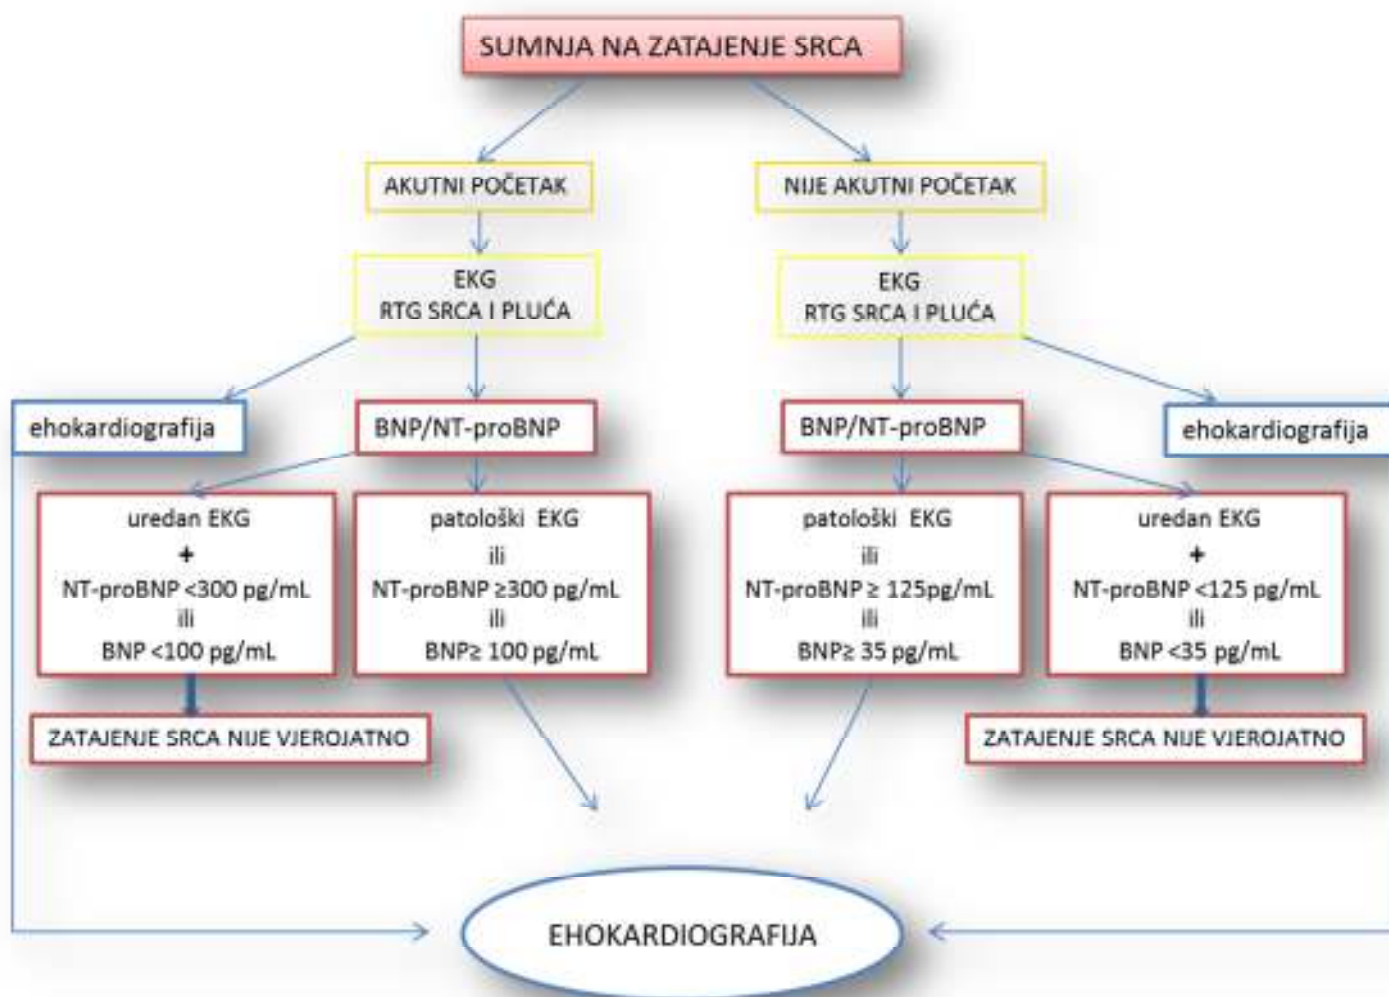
SUMNJA NA ZATAJENJE SRCA

AKUTNI POČETAK

NIJE AKUTNI POČETAK

EKG
RTG SRCA I PLUĆA

EKG
RTG SRCA I PLUĆA

ehokardiografija

BNP/NT-proBNP

BNP/NT-proBNP

ehokardiografija

uredan EKG
+
NT-proBNP <300 pg/mL
ili
BNP <100 pg/mL

patološki EKG
ili
NT-proBNP ≥300 pg/mL
ili
BNP≥ 100 pg/mL

patološki EKG
ili
NT-proBNP ≥ 125pg/mL
ili
BNP≥ 35 pg/mL

uredan EKG
+
NT-proBNP <125 pg/mL
ili
BNP <35 pg/mL

ZATAJENJE SRCA NIJE VJEROJATNO

ZATAJENJE SRCA NIJE VJEROJATNO

EHOKARDIOGRAFIJA